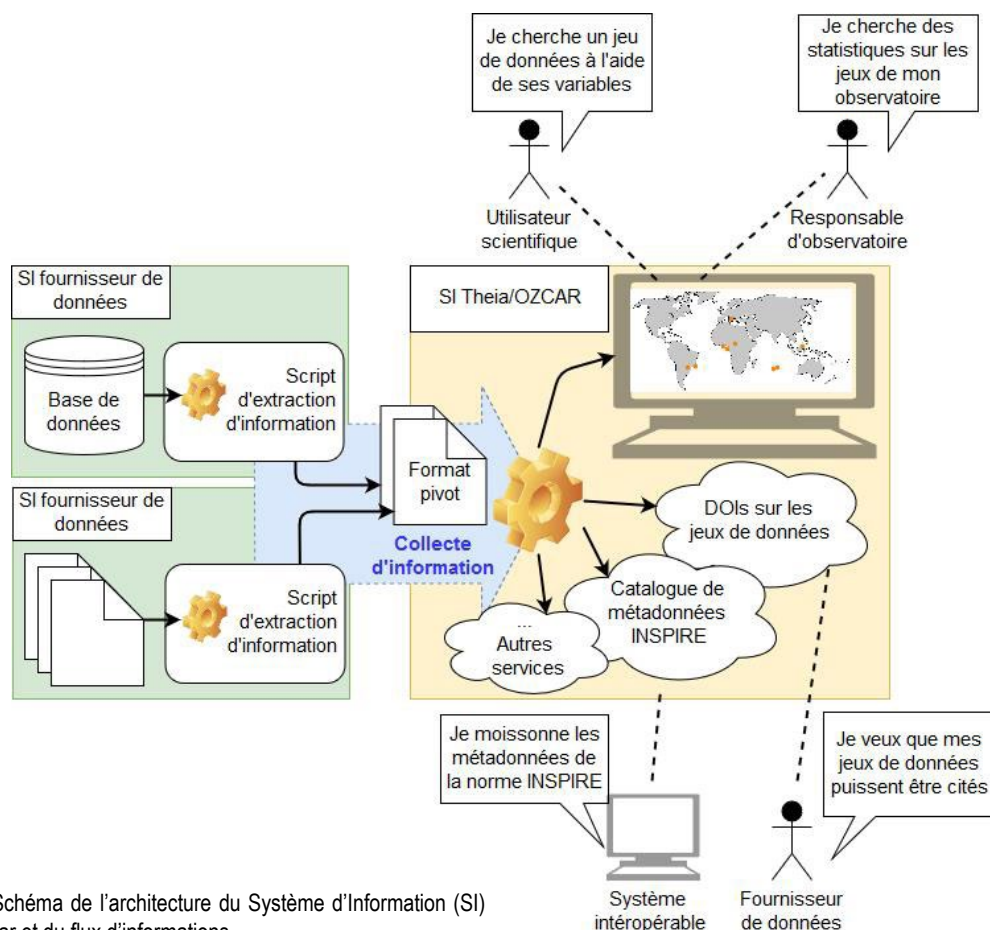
Je cherche un jeu de données à l'aide de ses variables

Je cherche des statistiques sur les jeux de mon observatoire

Utilisateur scientifique

Responsable d'observatoire

SI fournisseur de données

SI Theia/OZCAR

Base de données

Script d'extraction d'information

Format pivot

Collecte d'information

SI fournisseur de données

Script d'extraction d'information

DOIs sur les jeux de données

Catalogue de métadonnées INSPIRE

...
Autres services

Je moissonne les métadonnées de la norme INSPIRE

Je veux que mes jeux de données puissent être cités

Schéma de l'architecture du Système d'Information (SI) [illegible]ar et du flux d'informations

Système intéropérable

Fournisseur de données